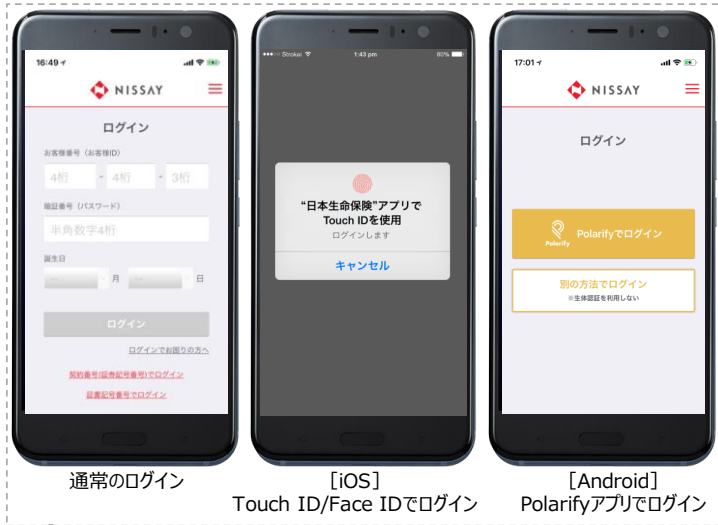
16:49

NISSAY

ログイン

お客様番号（お客様ID）

4桁 - 4桁 - 3桁

暗証番号（パスワード）

半角数字4桁

誕生日

月 日

ログイン

ログインでお困りの方へ

契約番号(証券記号番号)でログイン

証書記号番号でログイン

●●●○○ Strobe 1:43 pm 80%

"日本生命保険"アプリでTouch IDを使用

ログインします

キャンセル

17:01

NISSAY

ログイン

Polarify

Polarifyでログイン

別の方法でログイン

※生体認証を利用しない

通常のログイン

［iOS］
Touch ID/Face IDでログイン

［Android］
Polarifyアプリでログイン